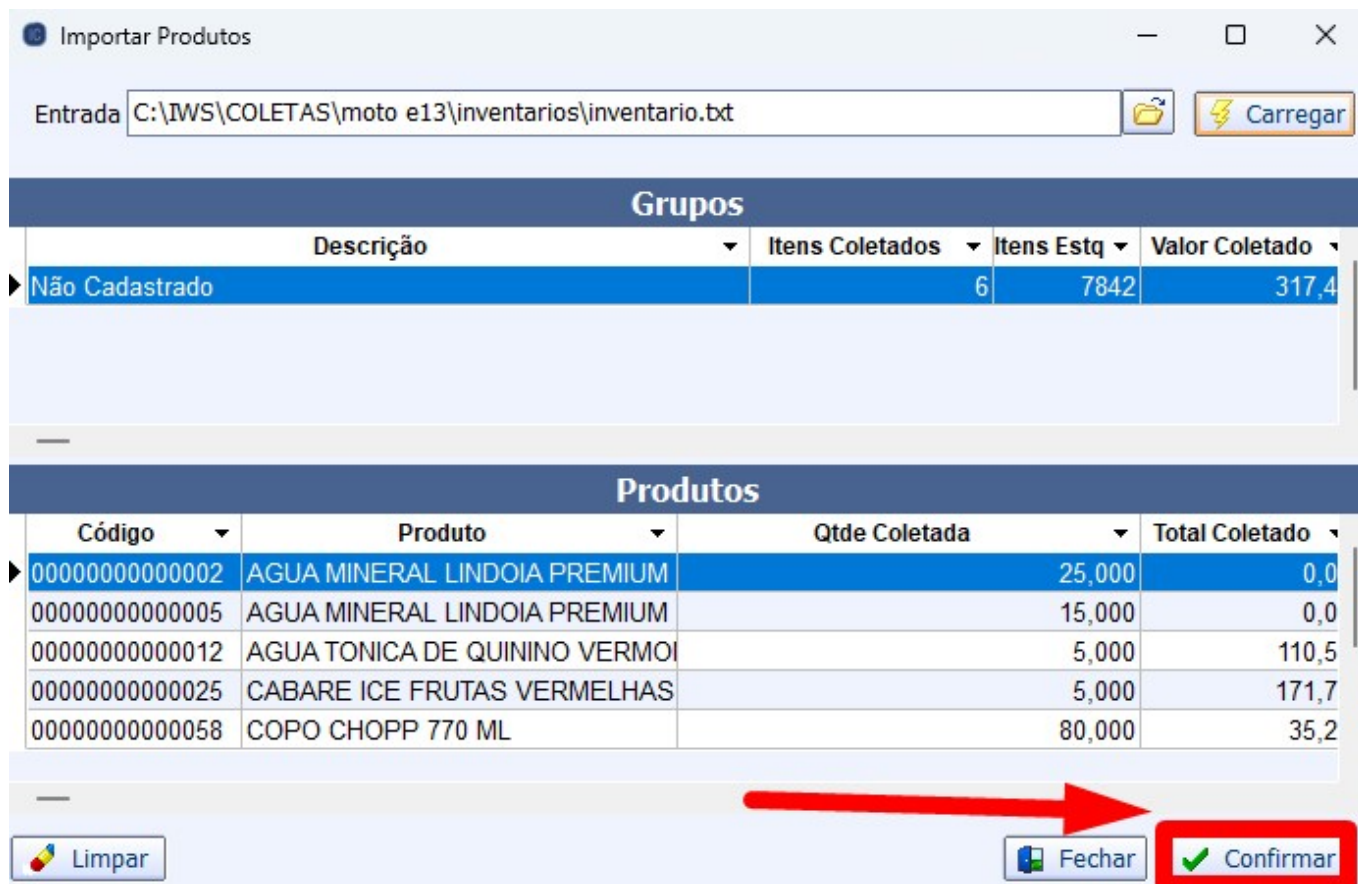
Importar Produtos

Entrada C:\IWS\COLETAS\moto e13\inventarios\inventario.txt

Carregar

Grupos

| Descrição | Itens Coletados | Itens Estq | Valor Coletado |
|---|---|---|---|
| Não Cadastrado | 6 | 7842 | 317,4 |

Produtos

| Código | Produto | Qtde Coletada | Total Coletado |
|---|---|---|---|
| 00000000000002 | AGUA MINERAL LINDOIA PREMIUM | 25,000 | 0,0 |
| 00000000000005 | AGUA MINERAL LINDOIA PREMIUM | 15,000 | 0,0 |
| 00000000000012 | AGUA TONICA DE QUININO VERMOI | 5,000 | 110,5 |
| 00000000000025 | CABARE ICE FRUTAS VERMELHAS | 5,000 | 171,7 |
| 00000000000058 | COPO CHOPP 770 ML | 80,000 | 35,2 |

Limpar

Fechar

Confirmar